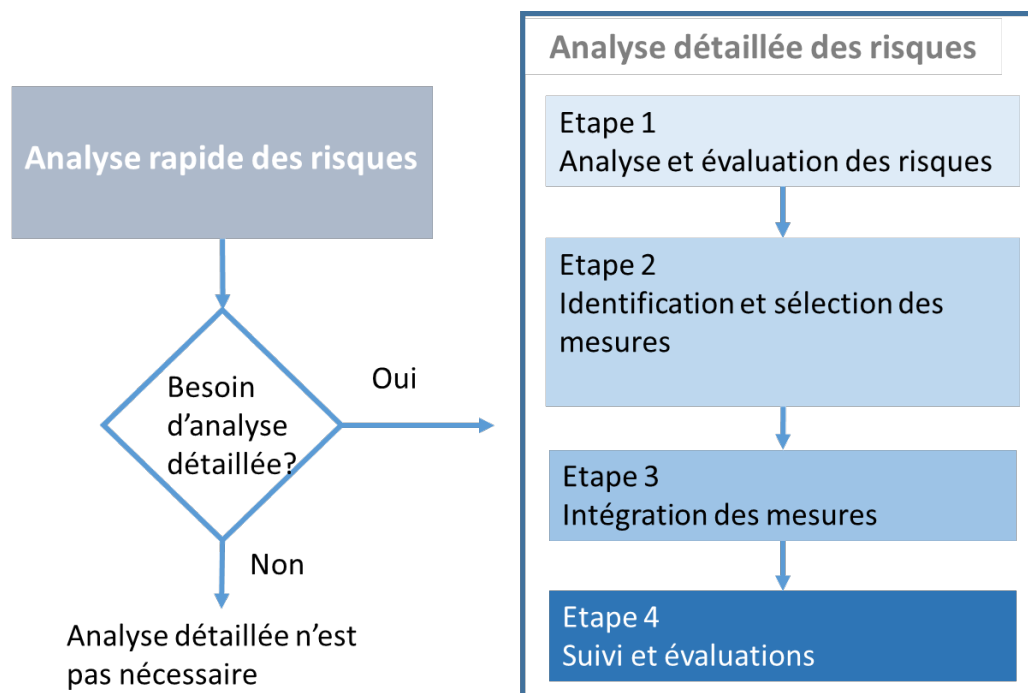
Analyse rapide des risques

Besoin d'analyse détaillée?

Oui

Non

Analyse détaillée n'est pas nécessaire

Analyse détaillée des risques

Etape 1
Analyse et évaluation des risques

Etape 2
Identification et sélection des mesures

Etape 3
Intégration des mesures

Etape 4
Suivi et évaluations